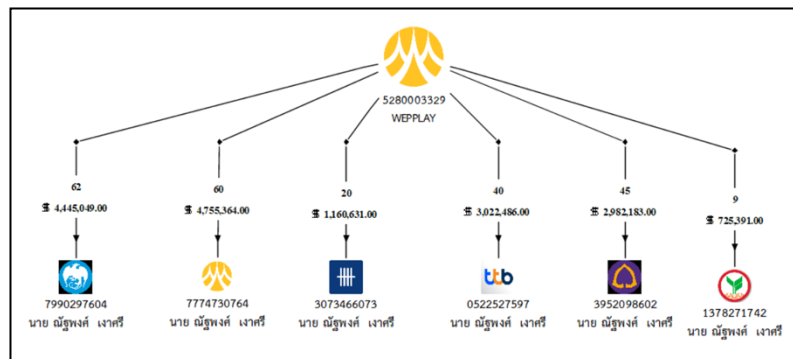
5280003329
WEPPLAY

62
฿ 4,445,049.00
7990297604
นาย ณัฐพงศ์ เงาศรี

60
฿ 4,755,364.00
7774730764
นาย ณัฐพงศ์ เงาศรี

20
฿ 1,160,631.00
3073466073
นาย ณัฐพงศ์ เงาศรี

40
฿ 3,022,486.00
ttb
0522527597
นาย ณัฐพงศ์ เงาศรี

45
฿ 2,982,183.00
3952098602
นาย ณัฐพงศ์ เงาศรี

9
฿ 725,391.00
1378271742
นาย ณัฐพงศ์ เงาศรี